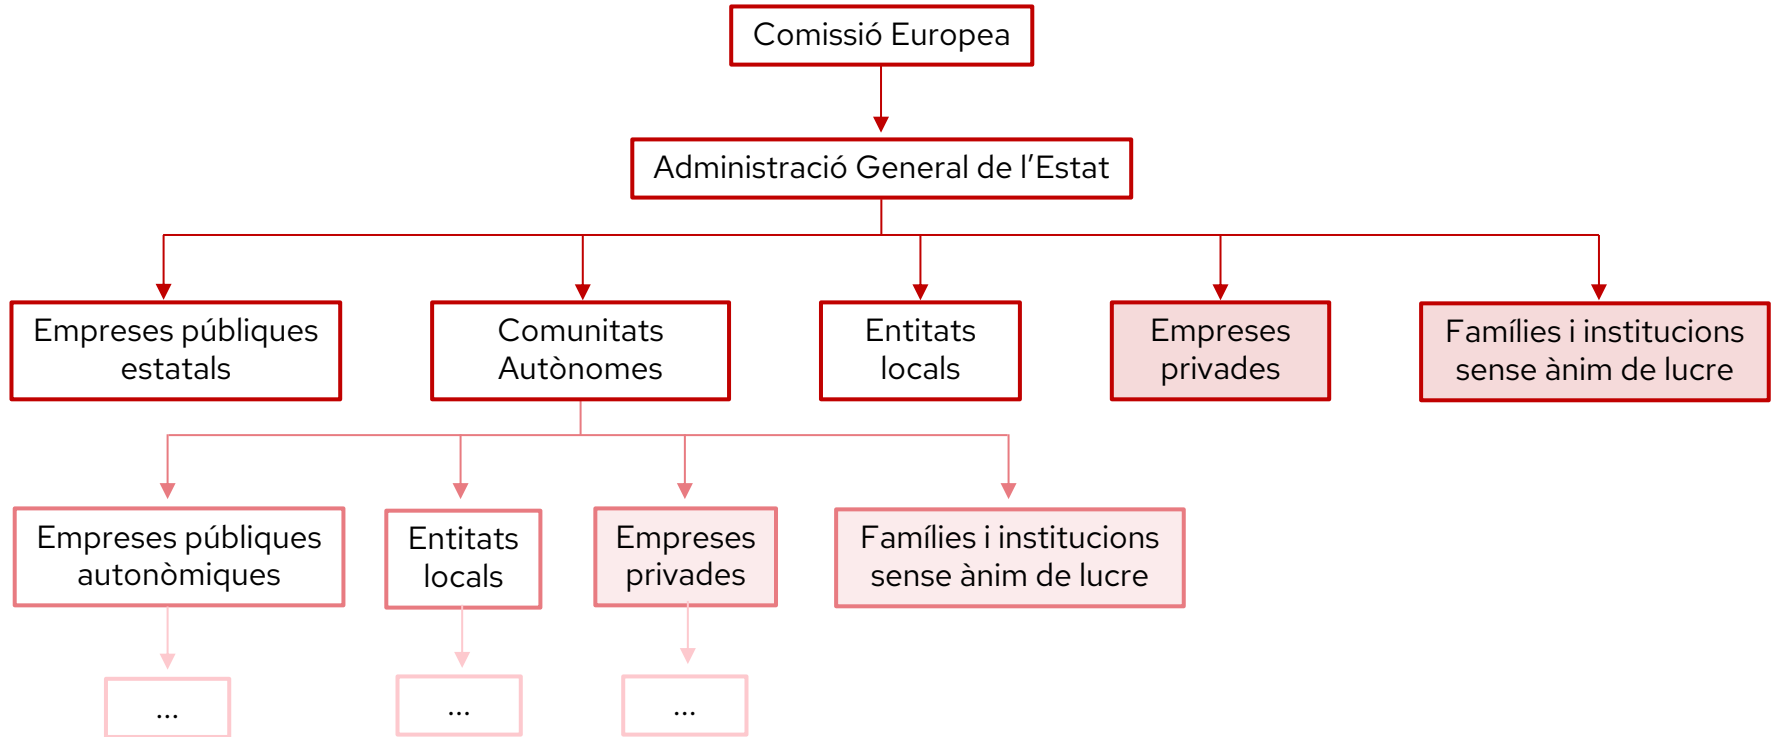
Comissió Europea

Administració General de l’Estat

Empreses públiques estatals

Comunitats Autònomes

Entitats locals

Empreses privades

Famílies i institucions sense ànim de lucre

Empreses públiques autonòmiques

Entitats locals

Empreses privades

Famílies i institucions sense ànim de lucre

...

...

...